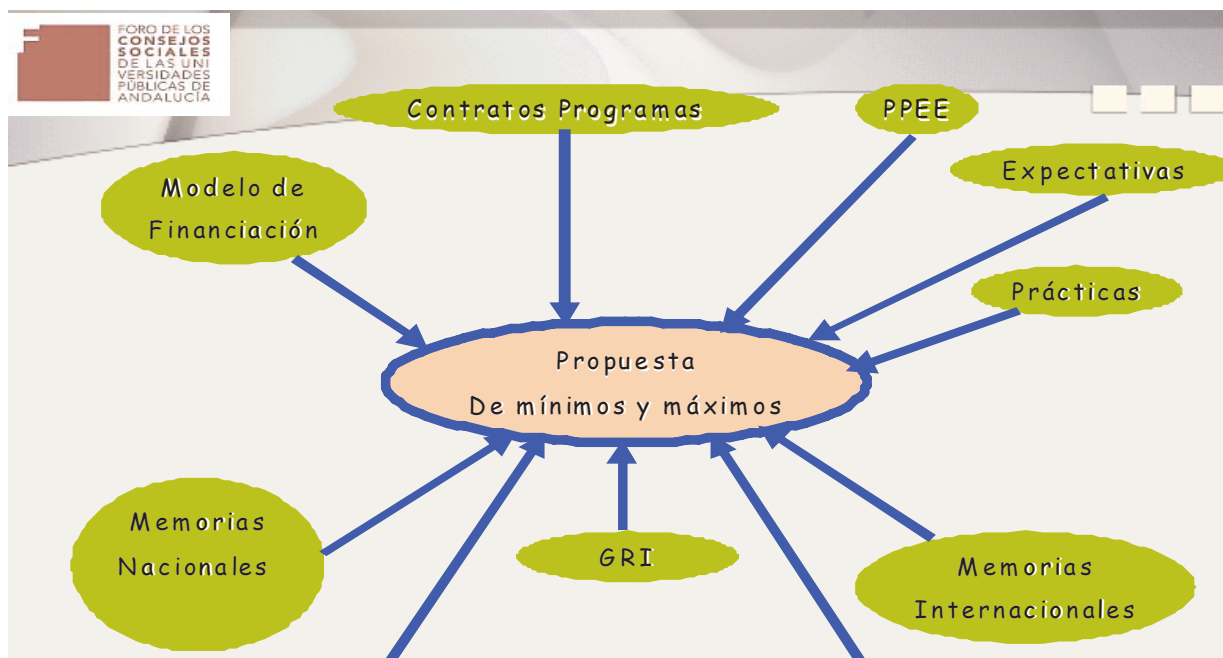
FORO DE LOS CONSEJOS SOCIALES DE LAS UNIVERSIDADES PÚBLICAS DE ANDALUCÍA

Contratos Programas

PPEE

Modelo de Financiación

Expectativas

Prácticas

Propuesta
De mínimos y máximos

Memorias Nacionales

GRI

Memorias Internacionales